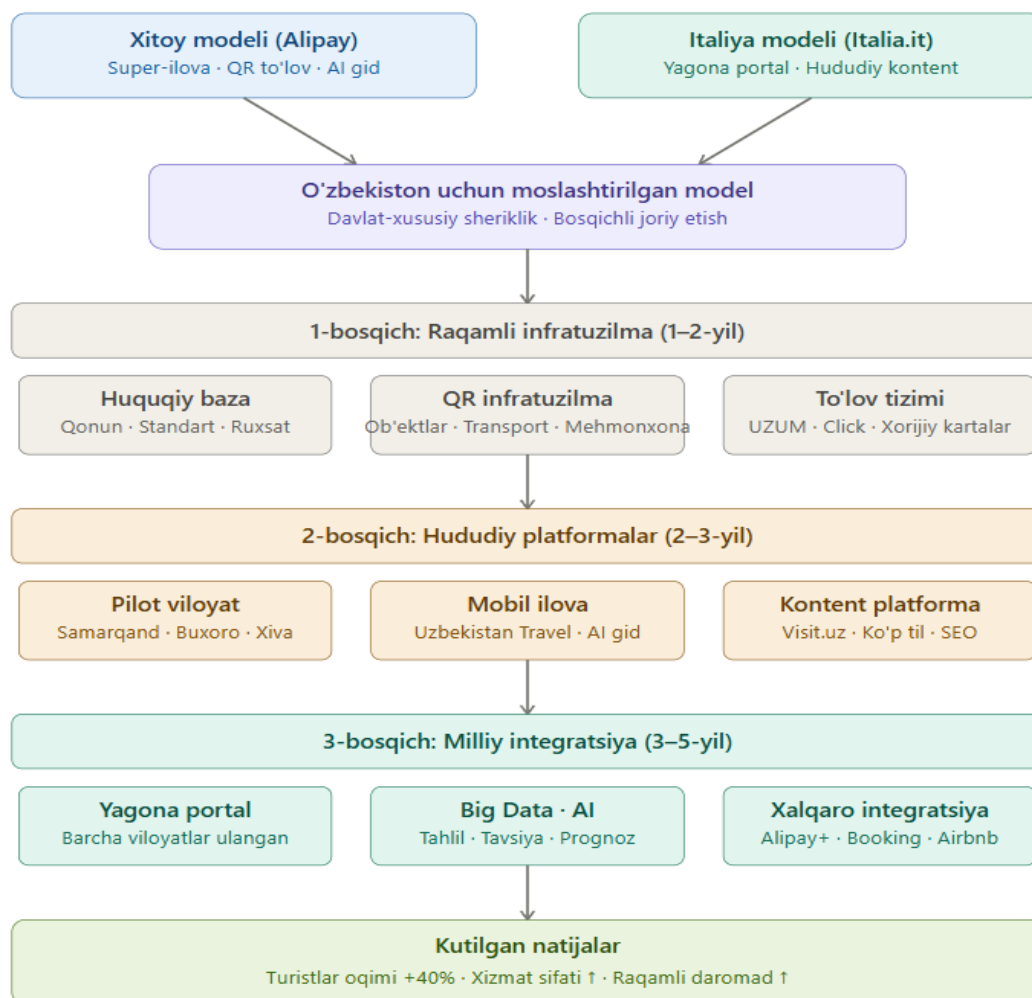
Xitoy modeli (Alipay)
Super-ilova · QR to'lov · AI gid

Italiya modeli (Italia.it)
Yagona portal · Hududiy kontent

O'zbekiston uchun moslashtirilgan model
Davlat-xususiy sheriklik · Bosqichli joriy etish

1-bosqich: Raqamli infratuzilma (1–2-yil)

Huquqiy baza
Qonun · Standart · Ruxsat

QR infratuzilma
Ob'ektlar · Transport · Mehmonxona

To'lov tizimi
UZUM · Click · Xorijiy kartalar

2-bosqich: Hududiy platformalar (2–3-yil)

Pilot viloyat
Samarqand · Buxoro · Xiva

Mobil ilova
Uzbekistan Travel · AI gid

Kontent platforma
Visit.uz · Ko'p til · SEO

3-bosqich: Milliy integratsiya (3–5-yil)

Yagona portal
Barcha viloyatlar ulangan

Big Data · AI
Tahlil · Tavsiya · Prognoz

Xalqaro integratsiya
Alipay+ · Booking · Airbnb

Kutilgan natijalar
Turistlar oqimi +40% · Xizmat sifati ↑ · Raqamli daromad ↑